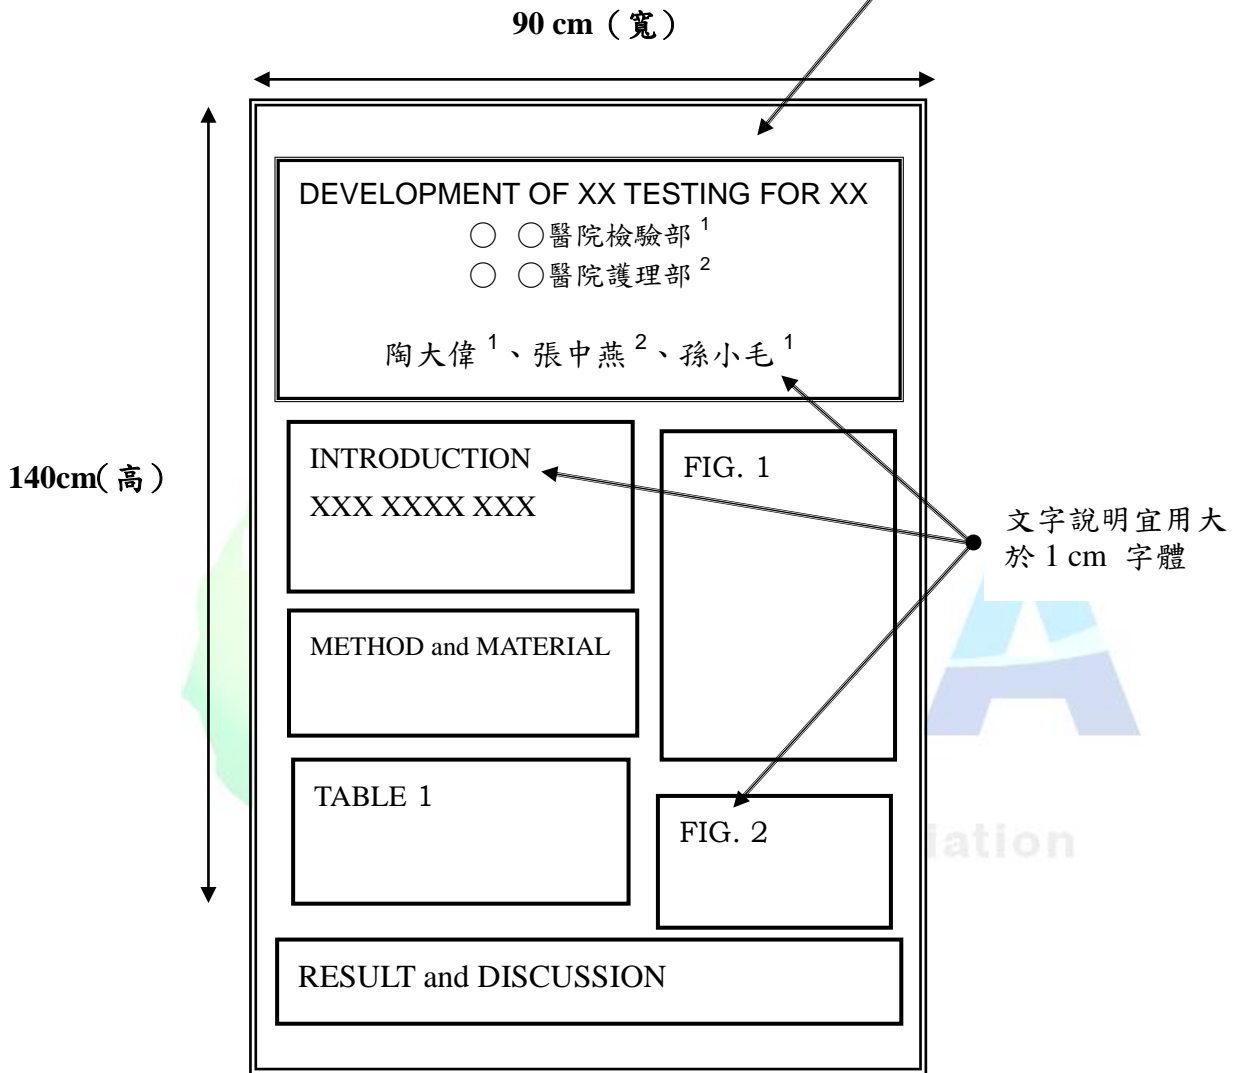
90 cm（寬）

140cm(高）

DEVELOPMENT OF XX TESTING FOR XX
○ ○醫院檢驗部$^1$
○ ○醫院護理部$^2$

陶大偉$^1$、張中燕$^2$、孫小毛$^1$

INTRODUCTION
XXX XXXX XXX

FIG. 1

文字說明宜用大於 1 cm 字體

METHOD and MATERIAL

TABLE 1

FIG. 2

ation

RESULT and DISCUSSION